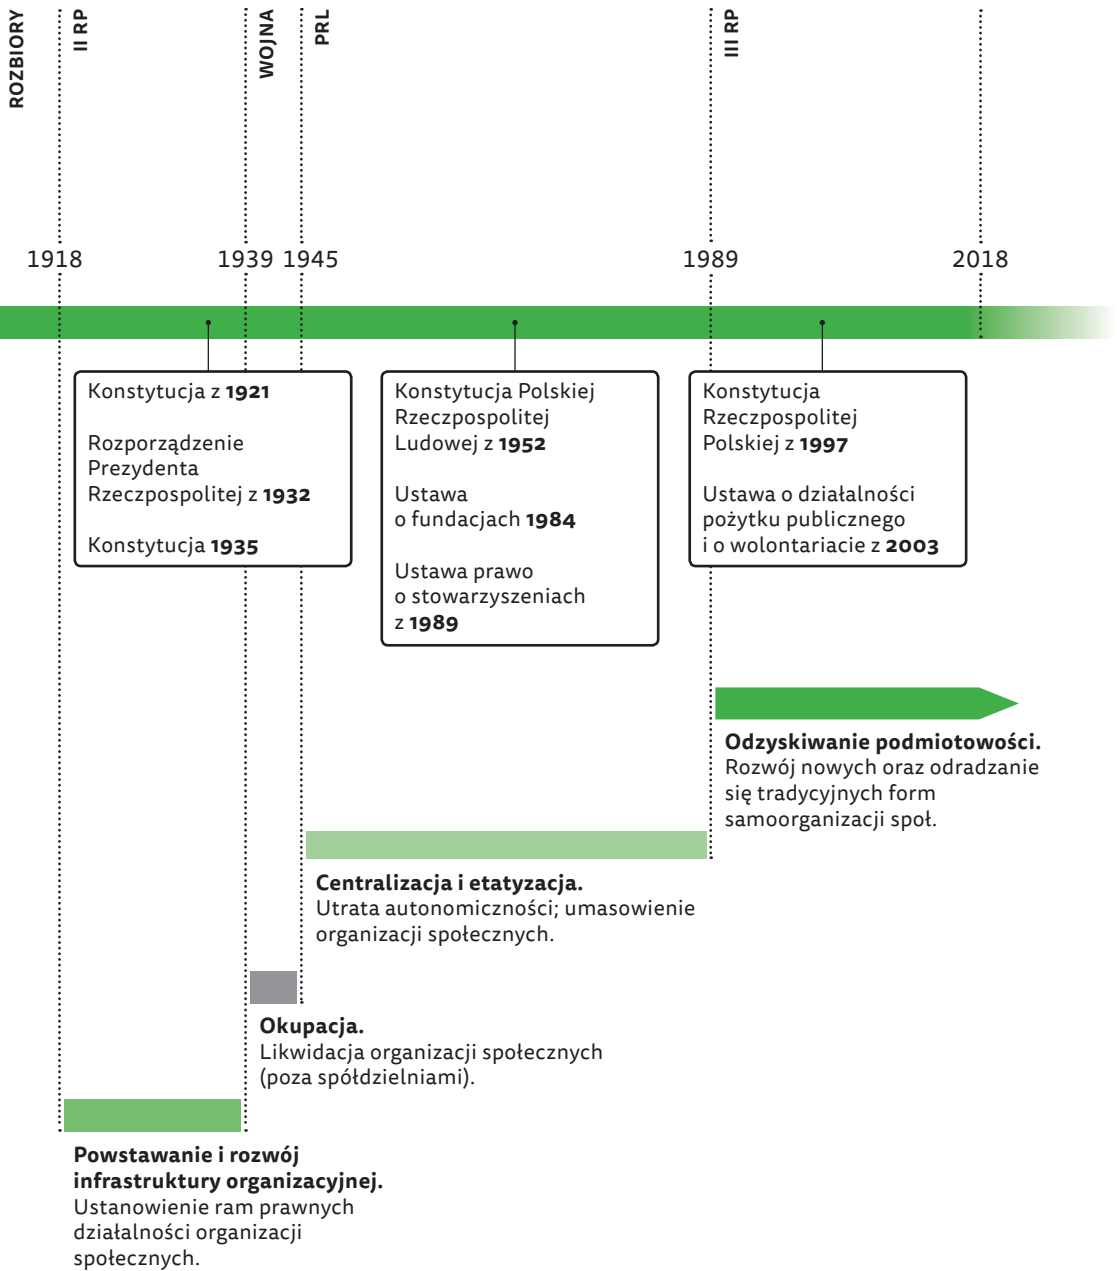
ROZBIORY

II RP

WOJNA

PRL

III RP

1918

1939

1945

1989

2018

Konstytucja z **1921**

Rozporządzenie Prezydenta Rzeczpospolitej z **1932**

Konstytucja **1935**

Konstytucja Polskiej Rzeczpospolitej Ludowej z **1952**

Ustawa o fundacjach **1984**

Ustawa prawo o stowarzyszeniach z **1989**

Konstytucja Rzeczpospolitej Polskiej z **1997**

Ustawa o działalności pożytku publicznego i o wolontariacie z **2003**

**Odzyskiwanie podmiotowości.**
Rozwój nowych oraz odradzanie się tradycyjnych form samoorganizacji społ.

**Centralizacja i etatyzacja.**
Utrata autonomiczności; umasowienie organizacji społecznych.

**Okupacja.**
Likwidacja organizacji społecznych (poza spółdzielniami).

**Powstawanie i rozwój infrastruktury organizacyjnej.**
Ustanowienie ram prawnych działalności organizacji społecznych.